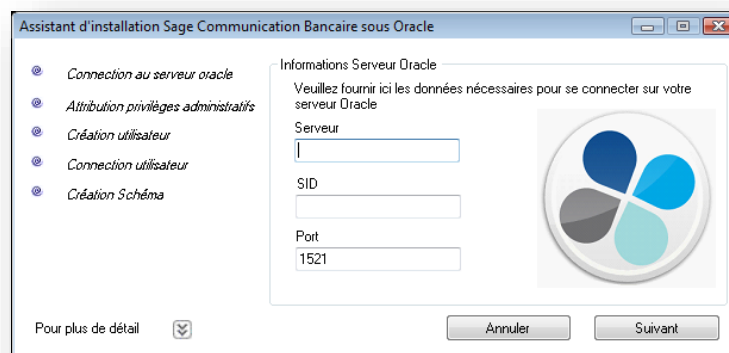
Assistant d'installation Sage Communication Bancaire sous Oracle

Connection au serveur oracle

Attribution privilèges administratifs

Création utilisateur

Connection utilisateur

Création Schéma

Informations Serveur Oracle

Veuillez fournir ici les données nécessaires pour se connecter sur votre serveur Oracle

Serveur

SID

Port

1521

Pour plus de détail

Annuler

Suivant